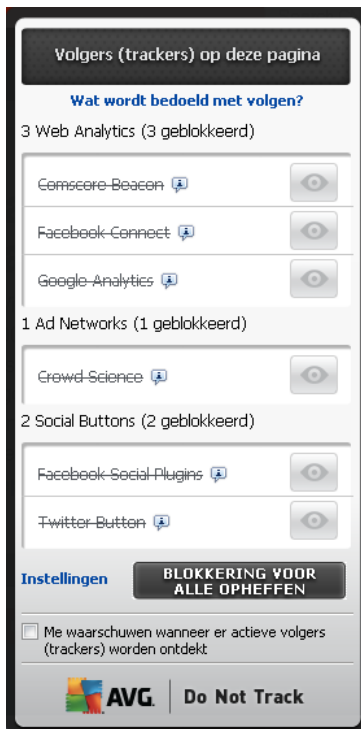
Volgers (trackers) op deze pagina

Wat wordt bedoeld met volgen?

3 Web Analytics (3 geblokkeerd)

Comscore Beacon

Facebook Connect

Google Analytics

1 Ad Networks (1 geblokkeerd)

Crowd Science

2 Social Buttons (2 geblokkeerd)

Facebook Social Plugins

Twitter Button

Instellingen

BLOKKERING VOOR ALLE OPHEFFEN

Me waarschuwen wanneer er actieve volgers (trackers) worden ontdekt

AVG. | Do Not Track